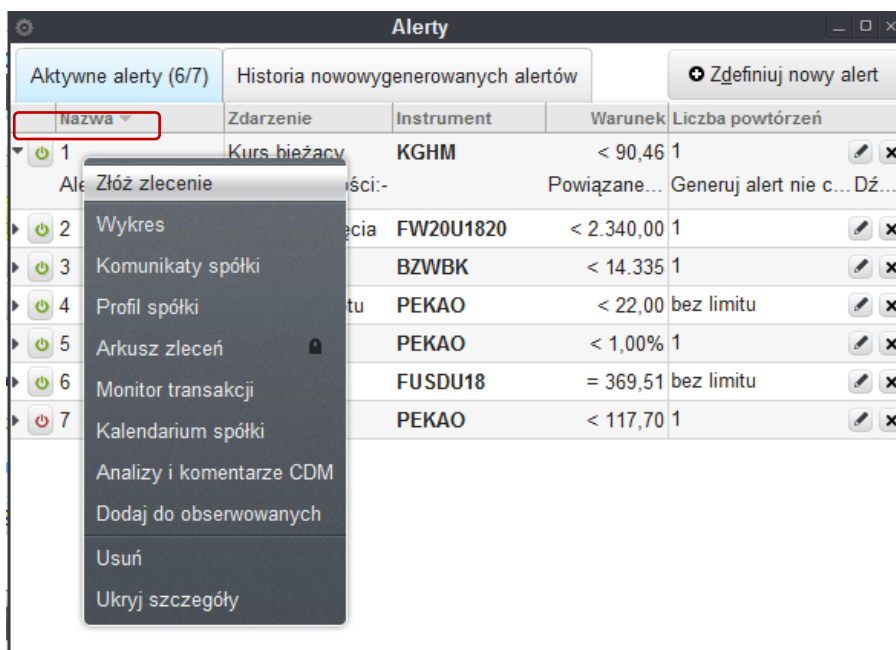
Alerty

Aktywne alerty (6/7)
Historia nowowygenerowanych alertów
Zdefiniuj nowy alert

| Nazwa | Zdarzenie | Instrument | Warunek | Liczba powtórzeń |
|---|---|---|---|---|
| 1 | Kurs bieżący | KGHM | < 90,46 | 1 |
| Ale | ości:- | | Powiązane... | Generuj alert nie c... Dź... |
| 2 | ęcia | FW20U1820 | < 2.340,00 | 1 |
| 3 | | BZWBK | < 14.335 | 1 |
| 4 | tu | PEKAO | < 22,00 | bez limitu |
| 5 | | PEKAO | < 1,00% | 1 |
| 6 | | FUSDU18 | = 369,51 | bez limitu |
| 7 | | PEKAO | < 117,70 | 1 |

Złóż zlecenie
Wykres
Komunikaty spółki
Profil spółki
Arkusz zleceń
Monitor transakcji
Kalendarium spółki
Analizy i komentarze CDM
Dodaj do obserwowanych
Usuń
Ukryj szczegóły